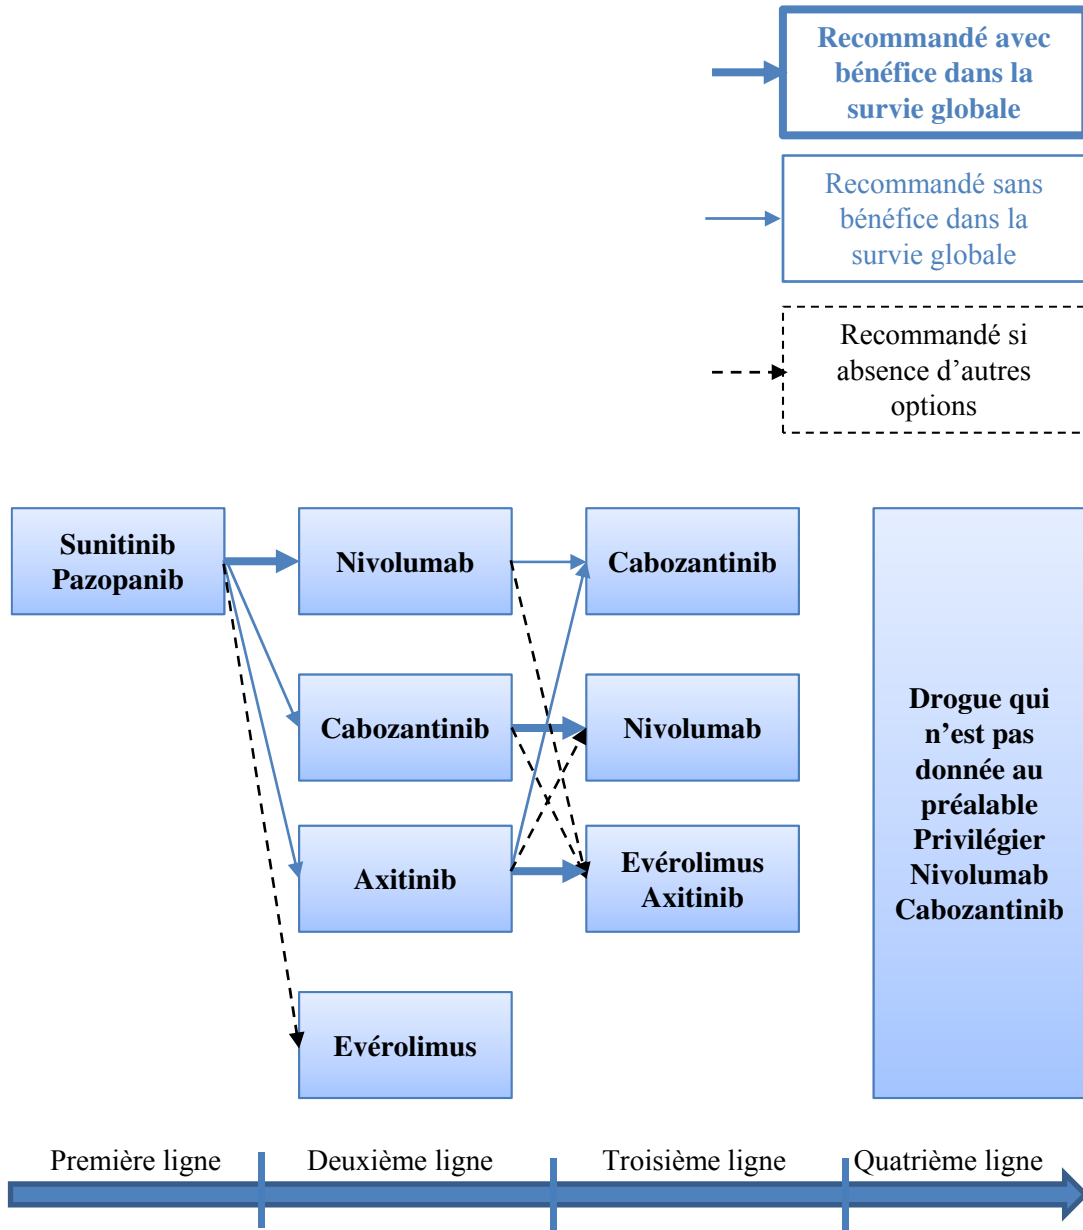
Recommandé avec bénéfice dans la survie globale

Recommandé sans bénéfice dans la survie globale

Recommandé si absence d’autres options

Sunitinib
Pazopanib

Nivolumab

Cabozantinib

Axitinib

Evérolimus

Cabozantinib

Nivolumab

Evérolimus
Axitinib

Drogue qui n’est pas donnée au préalable
Privilégier
Nivolumab
Cabozantinib

Première ligne
Deuxième ligne
Troisième ligne
Quatrième ligne